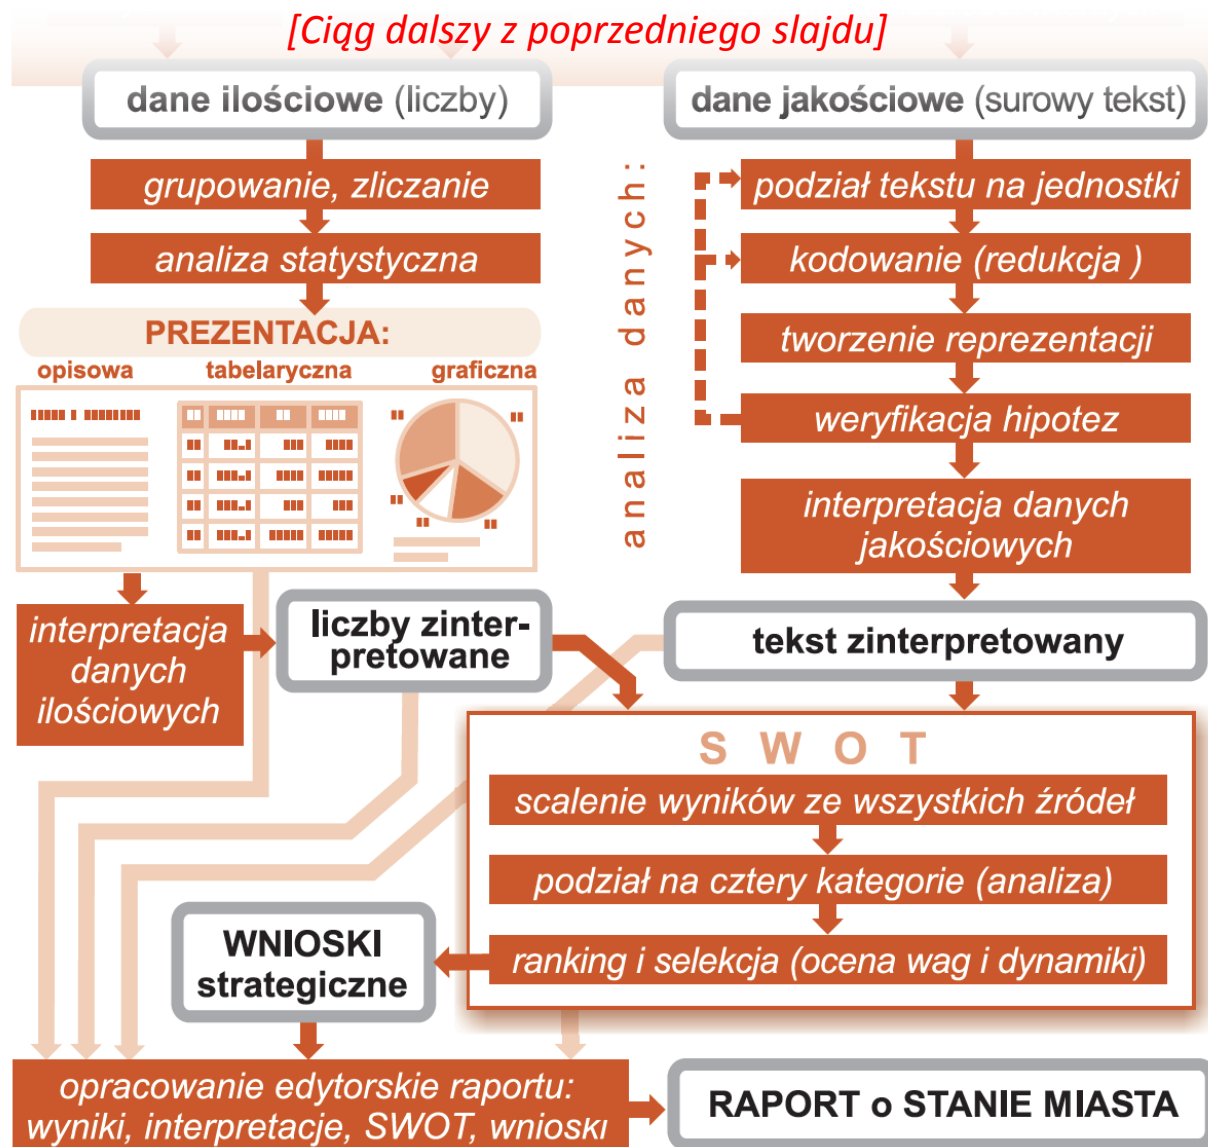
[Ciąg dalszy z poprzedniego slajdu]

dane ilościowe (liczby)

dane jakościowe (surowy tekst)

grupowanie, zliczanie

analiza statystyczna

PREZENTACJA:

opisowa

tabelaryczna

graficzna

analiza danych:

podział tekstu na jednostki

kodowanie (redukcja )

tworzenie reprezentacji

weryfikacja hipotez

interpretacja danych jakościowych

interpretacja danych ilościowych

liczby zinterpretowane

tekst zinterpretowany

S W O T

scalenie wyników ze wszystkich źródeł

podział na cztery kategorie (analiza)

ranking i selekcja (ocena wag i dynamiki)

WNIOSKI strategiczne

opracowanie edytorskie raportu: wyniki, interpretacje, SWOT, wnioski

RAPORT o STANIE MIASTA